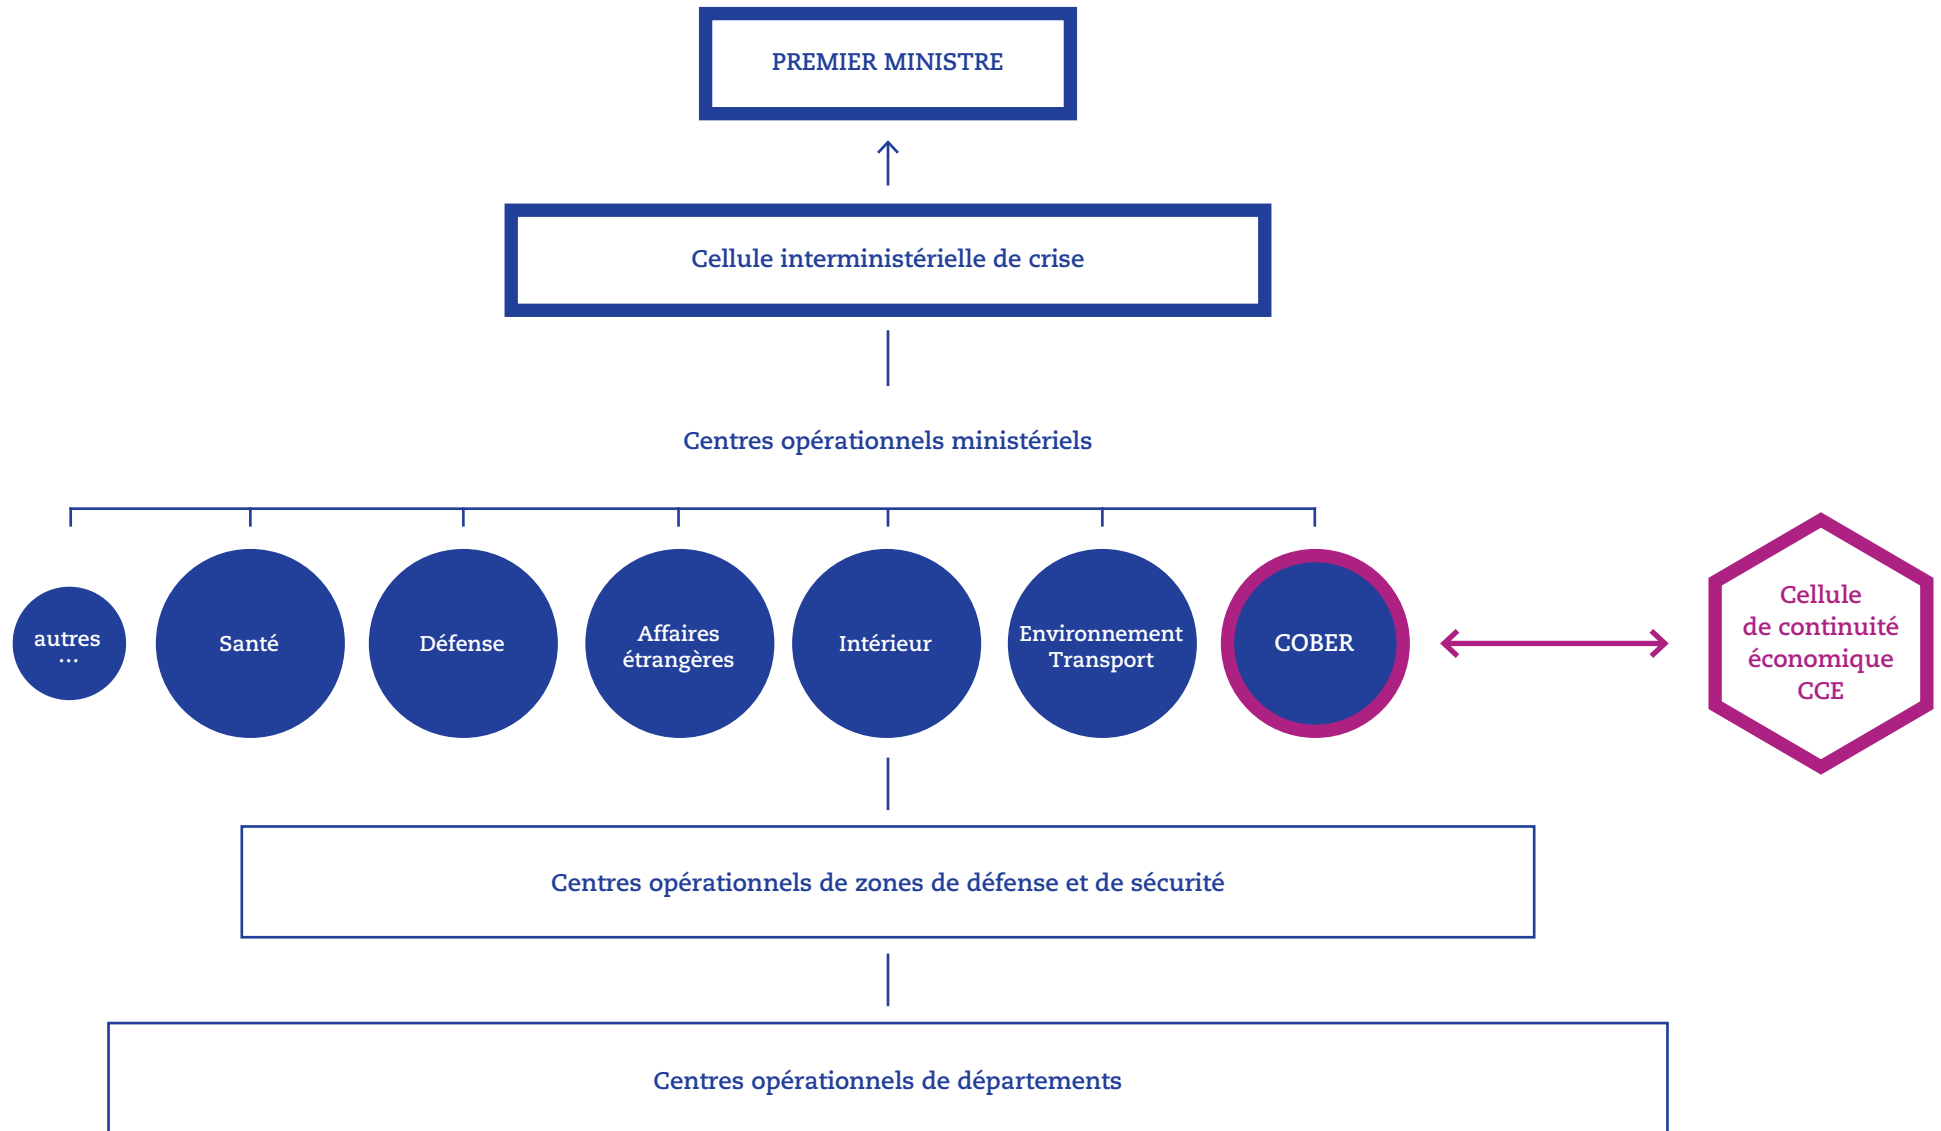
PREMIER MINISTRE

Cellule interministérielle de crise

Centres opérationnels ministériels

autres
...

Santé

Défense

Affaires étrangères

Intérieur

Environnement Transport

COBER

Cellule de continuité économique CCE

Centres opérationnels de zones de défense et de sécurité

Centres opérationnels de départements